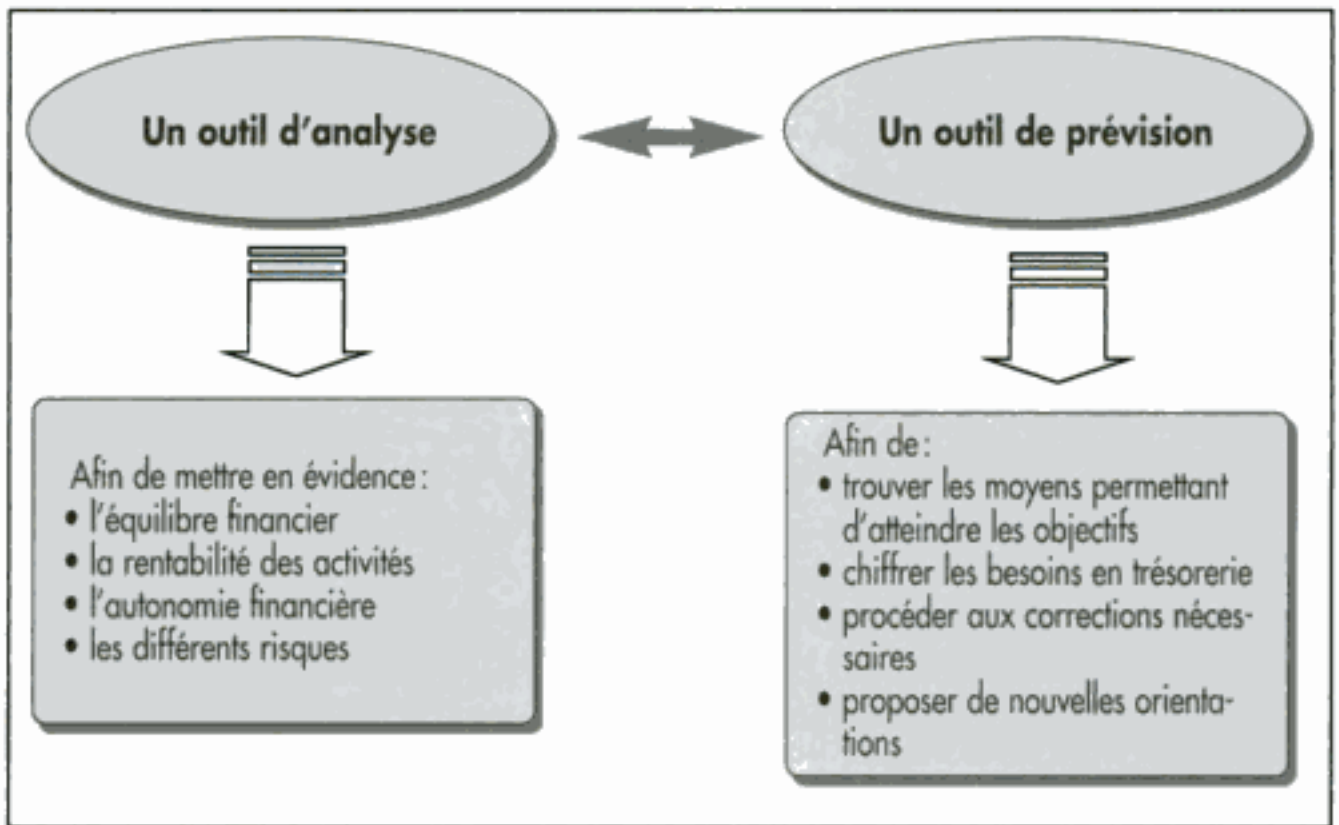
Un outil d'analyse

Un outil de prévision

Afin de mettre en évidence :
• l'équilibre financier
• la rentabilité des activités
• l'autonomie financière
• les différents risques

Afin de :
• trouver les moyens permettant d'atteindre les objectifs
• chiffrer les besoins en trésorerie
• procéder aux corrections nécessaires
• proposer de nouvelles orientations